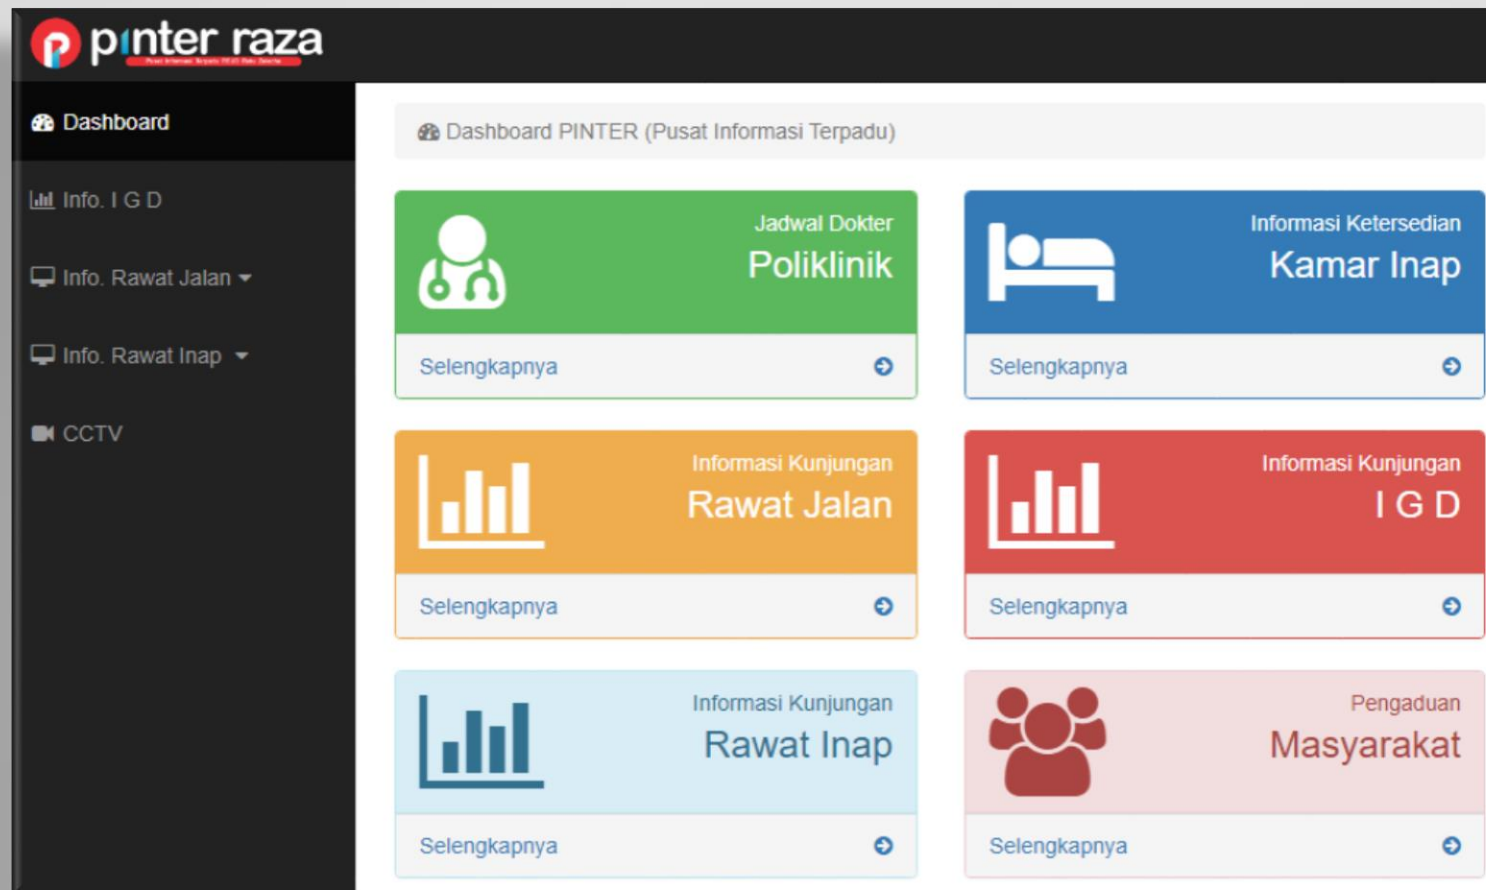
pinter raza

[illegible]

Dashboard

Info. I G D

Info. Rawat Jalan

Info. Rawat Inap

CCTV

Dashboard PINTER (Pusat Informasi Terpadu)

Jadwal Dokter
Poliklinik

Selengkapnya

Informasi Ketersedian
Kamar Inap

Selengkapnya

Informasi Kunjungan
Rawat Jalan

Selengkapnya

Informasi Kunjungan
I G D

Selengkapnya

Informasi Kunjungan
Rawat Inap

Selengkapnya

Pengaduan
Masyarakat

Selengkapnya